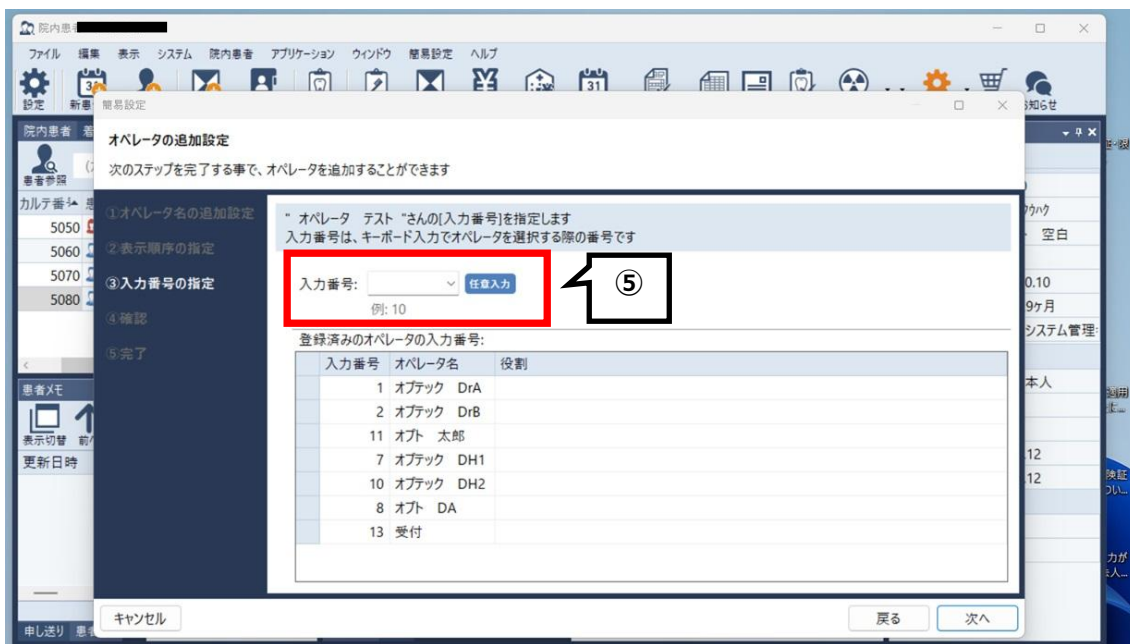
院内患者

ファイル 編集 表示 システム 院内患者 アプリケーション ウィンドウ 簡易設定 ヘルプ

設定 新患 お知らせ

簡易設定

オペレータの追加設定

次のステップを完了する事で、オペレータを追加することができます

①オペレータ名の追加設定
②表示順序の指定
③入力番号の指定
④確認
⑤完了

" オペレータ テスト "さんの[入力番号]を指定します
入力番号は、キーボード入力でオペレータを選択する際の番号です

入力番号: 任意入力
例: 10

⑤

登録済みのオペレータの入力番号:

| 入力番号 | オペレータ名 | 役割 |
|---|---|---|
| 1 | オプテック DrA | |
| 2 | オプテック DrB | |
| 11 | オプト 太郎 | |
| 7 | オプテック DH1 | |
| 10 | オプテック DH2 | |
| 8 | オプト DA | |
| 13 | 受付 | |

キャンセル 戻る 次へ

院内患者 患者参照 カルテ番 5050 5060 5070 5080

患者メモ 表示切替 前 更新日時

申し送り 患

空白 0.10 9ヶ月 システム管理 本人 .12 .12